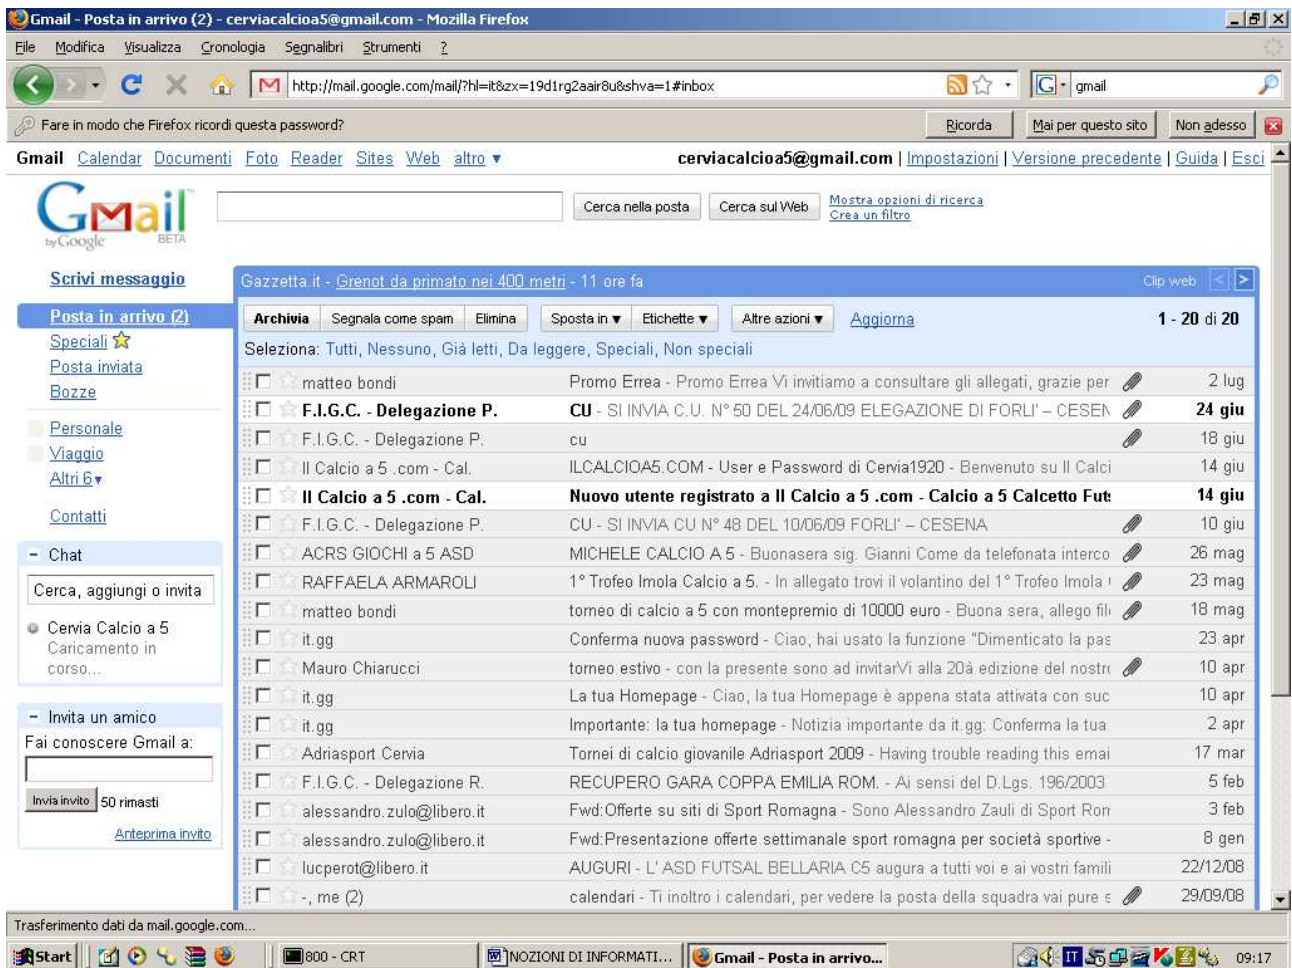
Gmail - Posta in arrivo (2) - cerviacalcioa5@gmail.com - Mozilla Firefox

File Modifica Visualizza Cronologia Segnalibri Strumenti ?

http://mail.google.com/mail/?hl=it&zx=19d1rg2aair8u&shva=1#inbox

gmail

Fare in modo che Firefox ricordi questa password?

Ricorda Mai per questo sito Non adesso

Gmail Calendar Documenti Foto Reader Sites Web altro ▾

cerviacalcioa5@gmail.com | Impostazioni | Versione precedente | Guida | Esci

Gmail by Google BETA

Cerca nella posta Cerca sul Web Mostra opzioni di ricerca Crea un filtro

Scrivi messaggio

Posta in arrivo (2)
Speciali
Posta inviata
Bozze

Personale
Viaggio
Altri 6 ▾

Contatti

- Chat

Cerca, aggiungi o invita

Cervia Calcio a 5
Caricamento in corso...

- Invita un amico

Fai conoscere Gmail a:

Invia invito 50 rimasti

Anteprima invito

Gazzetta.it - Grenot da primato nei 400 metri - 11 ore fa

Clip web

Archivia Segnala come spam Elimina Sposta in ▾ Etichette ▾ Altre azioni ▾ Aggiorna

1 - 20 di 20

Seleziona: Tutti, Nessuno, Già letti, Da leggere, Speciali, Non speciali

| | | |
|---|---|---|
| matteo bondi | Promo Errea - Promo Errea Vi invitiamo a consultare gli allegati, grazie per | 2 lug |
| F.I.G.C. - Delegazione P. | CU - SI INVIA C.U. N° 50 DEL 24/06/09 ELEGAZIONE DI FORLI' – CESEN | 24 giu |
| F.I.G.C. - Delegazione P. | cu | 18 giu |
| Il Calcio a 5 .com - Cal. | ILCALCIOA5.COM - User e Password di Cervia1920 - Benvenuto su Il Calci | 14 giu |
| Il Calcio a 5 .com - Cal. | Nuovo utente registrato a Il Calcio a 5 .com - Calcio a 5 Calcetto Fut | 14 giu |
| F.I.G.C. - Delegazione P. | CU - SI INVIA CU N° 48 DEL 10/06/09 FORLI' – CESENA | 10 giu |
| ACRS GIOCHI a 5 ASD | MICHELE CALCIO A 5 - Buonasera sig. Gianni Come da telefonata interco | 26 mag |
| RAFFAELA ARMAROLI | 1° Trofeo Imola Calcio a 5. - In allegato trovi il volantino del 1° Trofeo Imola | 23 mag |
| matteo bondi | torneo di calcio a 5 con montepremio di 10000 euro - Buona sera, allego fil | 18 mag |
| it.gg | Conferma nuova password - Ciao, hai usato la funzione "Dimenticato la pas | 23 apr |
| Mauro Chiarucci | torneo estivo - con la presente sono ad invitarVi alla 20à edizione del nostr | 10 apr |
| it.gg | La tua Homepage - Ciao, la tua Homepage è appena stata attivata con suc | 10 apr |
| it.gg | Importante: la tua homepage - Notizia importante da it.gg: Conferma la tua | 2 apr |
| Adriasport Cervia | Tornei di calcio giovanile Adriasport 2009 - Having trouble reading this emai | 17 mar |
| F.I.G.C. - Delegazione R. | RECUPERO GARA COPPA EMILIA ROM. - Ai sensi del D.Lgs. 196/2003 | 5 feb |
| alessandro.zulo@libero.it | Fwd:Offerte su siti di Sport Romagna - Sono Alessandro Zauli di Sport Ror | 3 feb |
| alessandro.zulo@libero.it | Fwd:Presentazione offerte settimanale sport romagna per società sportive - | 8 gen |
| lucperot@libero.it | AUGURI - L' ASD FUTSAL BELLARIA C5 augura a tutti voi e ai vostri famil | 22/12/08 |
| -, me (2) | calendari - Ti inoltro i calendari, per vedere la posta della squadra vai pure s | 29/09/08 |

Trasferimento dati da mail.google.com...

Start 800 - CRT NOZIONI DI INFORMATI... Gmail - Posta in arrivo... 09:17